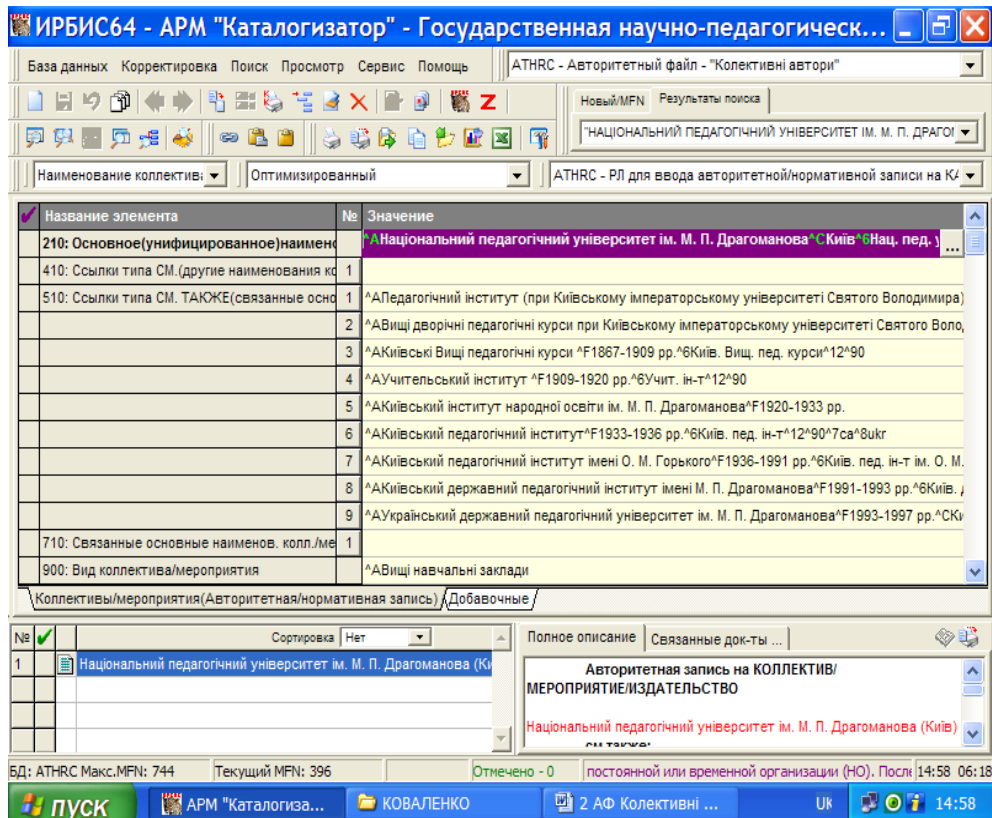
ИРБИС64 - АРМ "Каталогизатор" - Государственная научно-педагогическ...

База данных Корректировка Поиск Просмотр Сервис Помощь

ATHRC - Авторитетный файл - "Колективні автори"

Новый/MFN Результаты поиска

"НАЦІОНАЛЬНИЙ ПЕДАГОГІЧНИЙ УНІВЕРСИТЕТ ІМ. М. П. ДРАГО

Наименование коллектива | Оптимизированный | ATHRC - РЛ для ввода авторитетной/нормативной записи на КА

| Название элемента | № | Значение |
|---|---|---|
| 210: Основное(унифицированное)наименс | | ^AНаціональний педагогічний університет ім. М. П. Драгоманова^CКиїв^6Нац. пед. у ... |
| 410: Ссылки типа СМ.(другие наименования кс | 1 | |
| 510: Ссылки типа СМ. ТАКЖЕ(связанные осно | 1 | ^AПедагогічний інститут (при Київському імператорському університеті Святого Володимира) |
| | 2 | ^AВищі дворічні педагогічні курси при Київському імператорському університеті Святого Воло, |
| | 3 | ^AКиївські Вищі педагогічні курси ^F1867-1909 рр.^6Київ. Вищ. пед. курси^12^90 |
| | 4 | ^AУчительський інститут ^F1909-1920 рр.^6Учит. ін-т^12^90 |
| | 5 | ^AКиївський інститут народної освіти ім. М. П. Драгоманова^F1920-1933 рр. |
| | 6 | ^AКиївський педагогічний інститут^F1933-1936 рр.^6Київ. пед. ін-т^12^90^7ca^8ukr |
| | 7 | ^AКиївський педагогічний інститут імені О. М. Горького^F1936-1991 рр.^6Київ. пед. ін-т ім. О. М. |
| | 8 | ^AКиївський державний педагогічний інститут імені М. П. Драгоманова^F1991-1993 рр.^6Київ. , |
| | 9 | ^AУкраїнський державний педагогічний університет ім. М. П. Драгоманова^F1993-1997 рр.^CKи |
| 710: Связанные основные наименов. колл./ме | 1 | |
| 900: Вид коллектива/мероприятия | | ^AВищі навчальні заклади |

Коллективы/мероприятия(Авторитетная/нормативная запись) Добавочные

№ Сортировка Нет

1 Національний педагогічний університет ім. М. П. Драгоманова (Киї

Полное описание | Связанные док-ты ...

Авторитетная запись на КОЛЛЕКТИВ/ МЕРОПРИЯТИЕ/ИЗДАТЕЛЬСТВО

Національний педагогічний університет ім. М. П. Драгоманова (Київ)
см также:

БД: ATHRC Макс.MFN: 744 | Текущий MFN: 396 | Отмечено - 0 | постоянной или временной организации (НО). Посл | 14:58 06:18

пуск | АРМ "Каталогиза... | КОВАЛЕНКО | 2 АФ Колективні ... | UK | 14:58